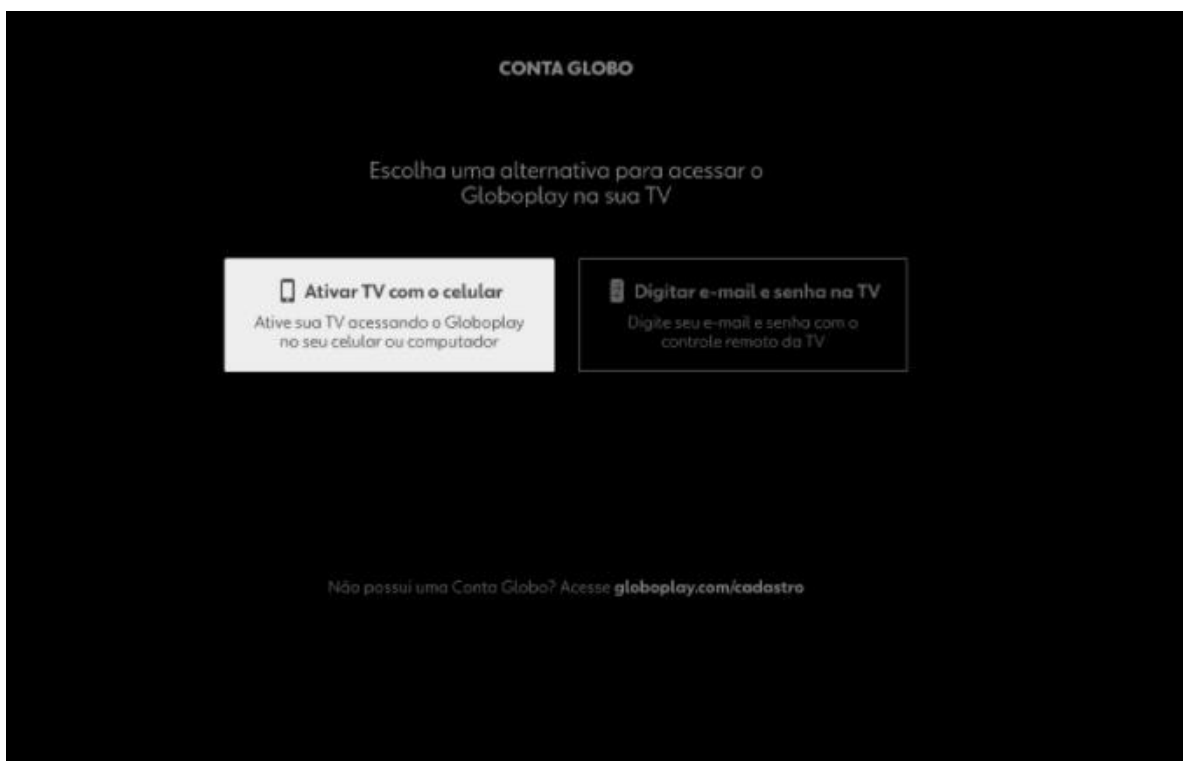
CONTA GLOBO

Escolha uma alternativa para acessar o Globoplay na sua TV

Ativar TV com o celular

Ative sua TV acessando o Globoplay no seu celular ou computador

Digitar e-mail e senha na TV

Digite seu e-mail e senha com o controle remoto da TV

Não possui uma Conta Globo? Acesse globoplay.com/cadastro